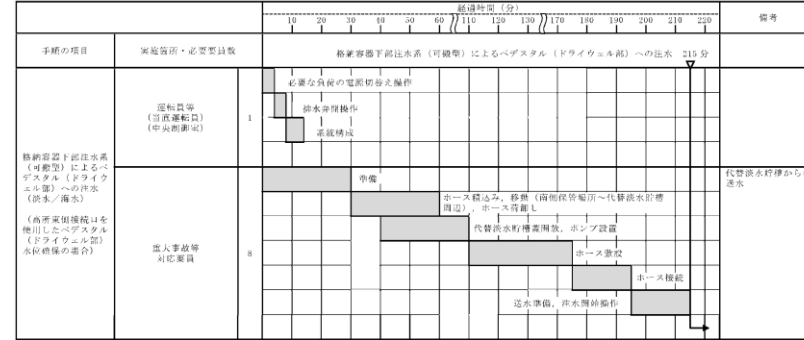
| | | | 経過時間（分） 10 20 30 40 50 60 110 120 130 170 180 190 200 210 220 | 備考 |
|---|---|---|---|---|
| 手順の項目 | 実施箇所・必要要員数 | | 格納容器下部注水系（可搬型）によるペデスタル（ドライウェル部）への注水 215分 | |
| 格納容器下部注水系（可搬型）によるペデスタル（ドライウェル部）への注水（淡水／海水）（高所東側接続口を使用したペデスタル（ドライウェル部）水位確保の場合） | 運転員等（当直運転員）（中央制御室） | 1 | 必要な負荷の電源切替え操作 / 注水弁開操作 / 系統構成 | |
| | 重大事故等対応要員 | 8 | 準備 / ホース積込み，移動（西側保管場所～代替淡水貯槽周辺），ホース荷卸し / 代替淡水貯槽蓋開放，ポンプ設置 / ホース敷設 / ホース接続 / 送水準備，注水開始操作 | 代替淡水貯槽から送水 |